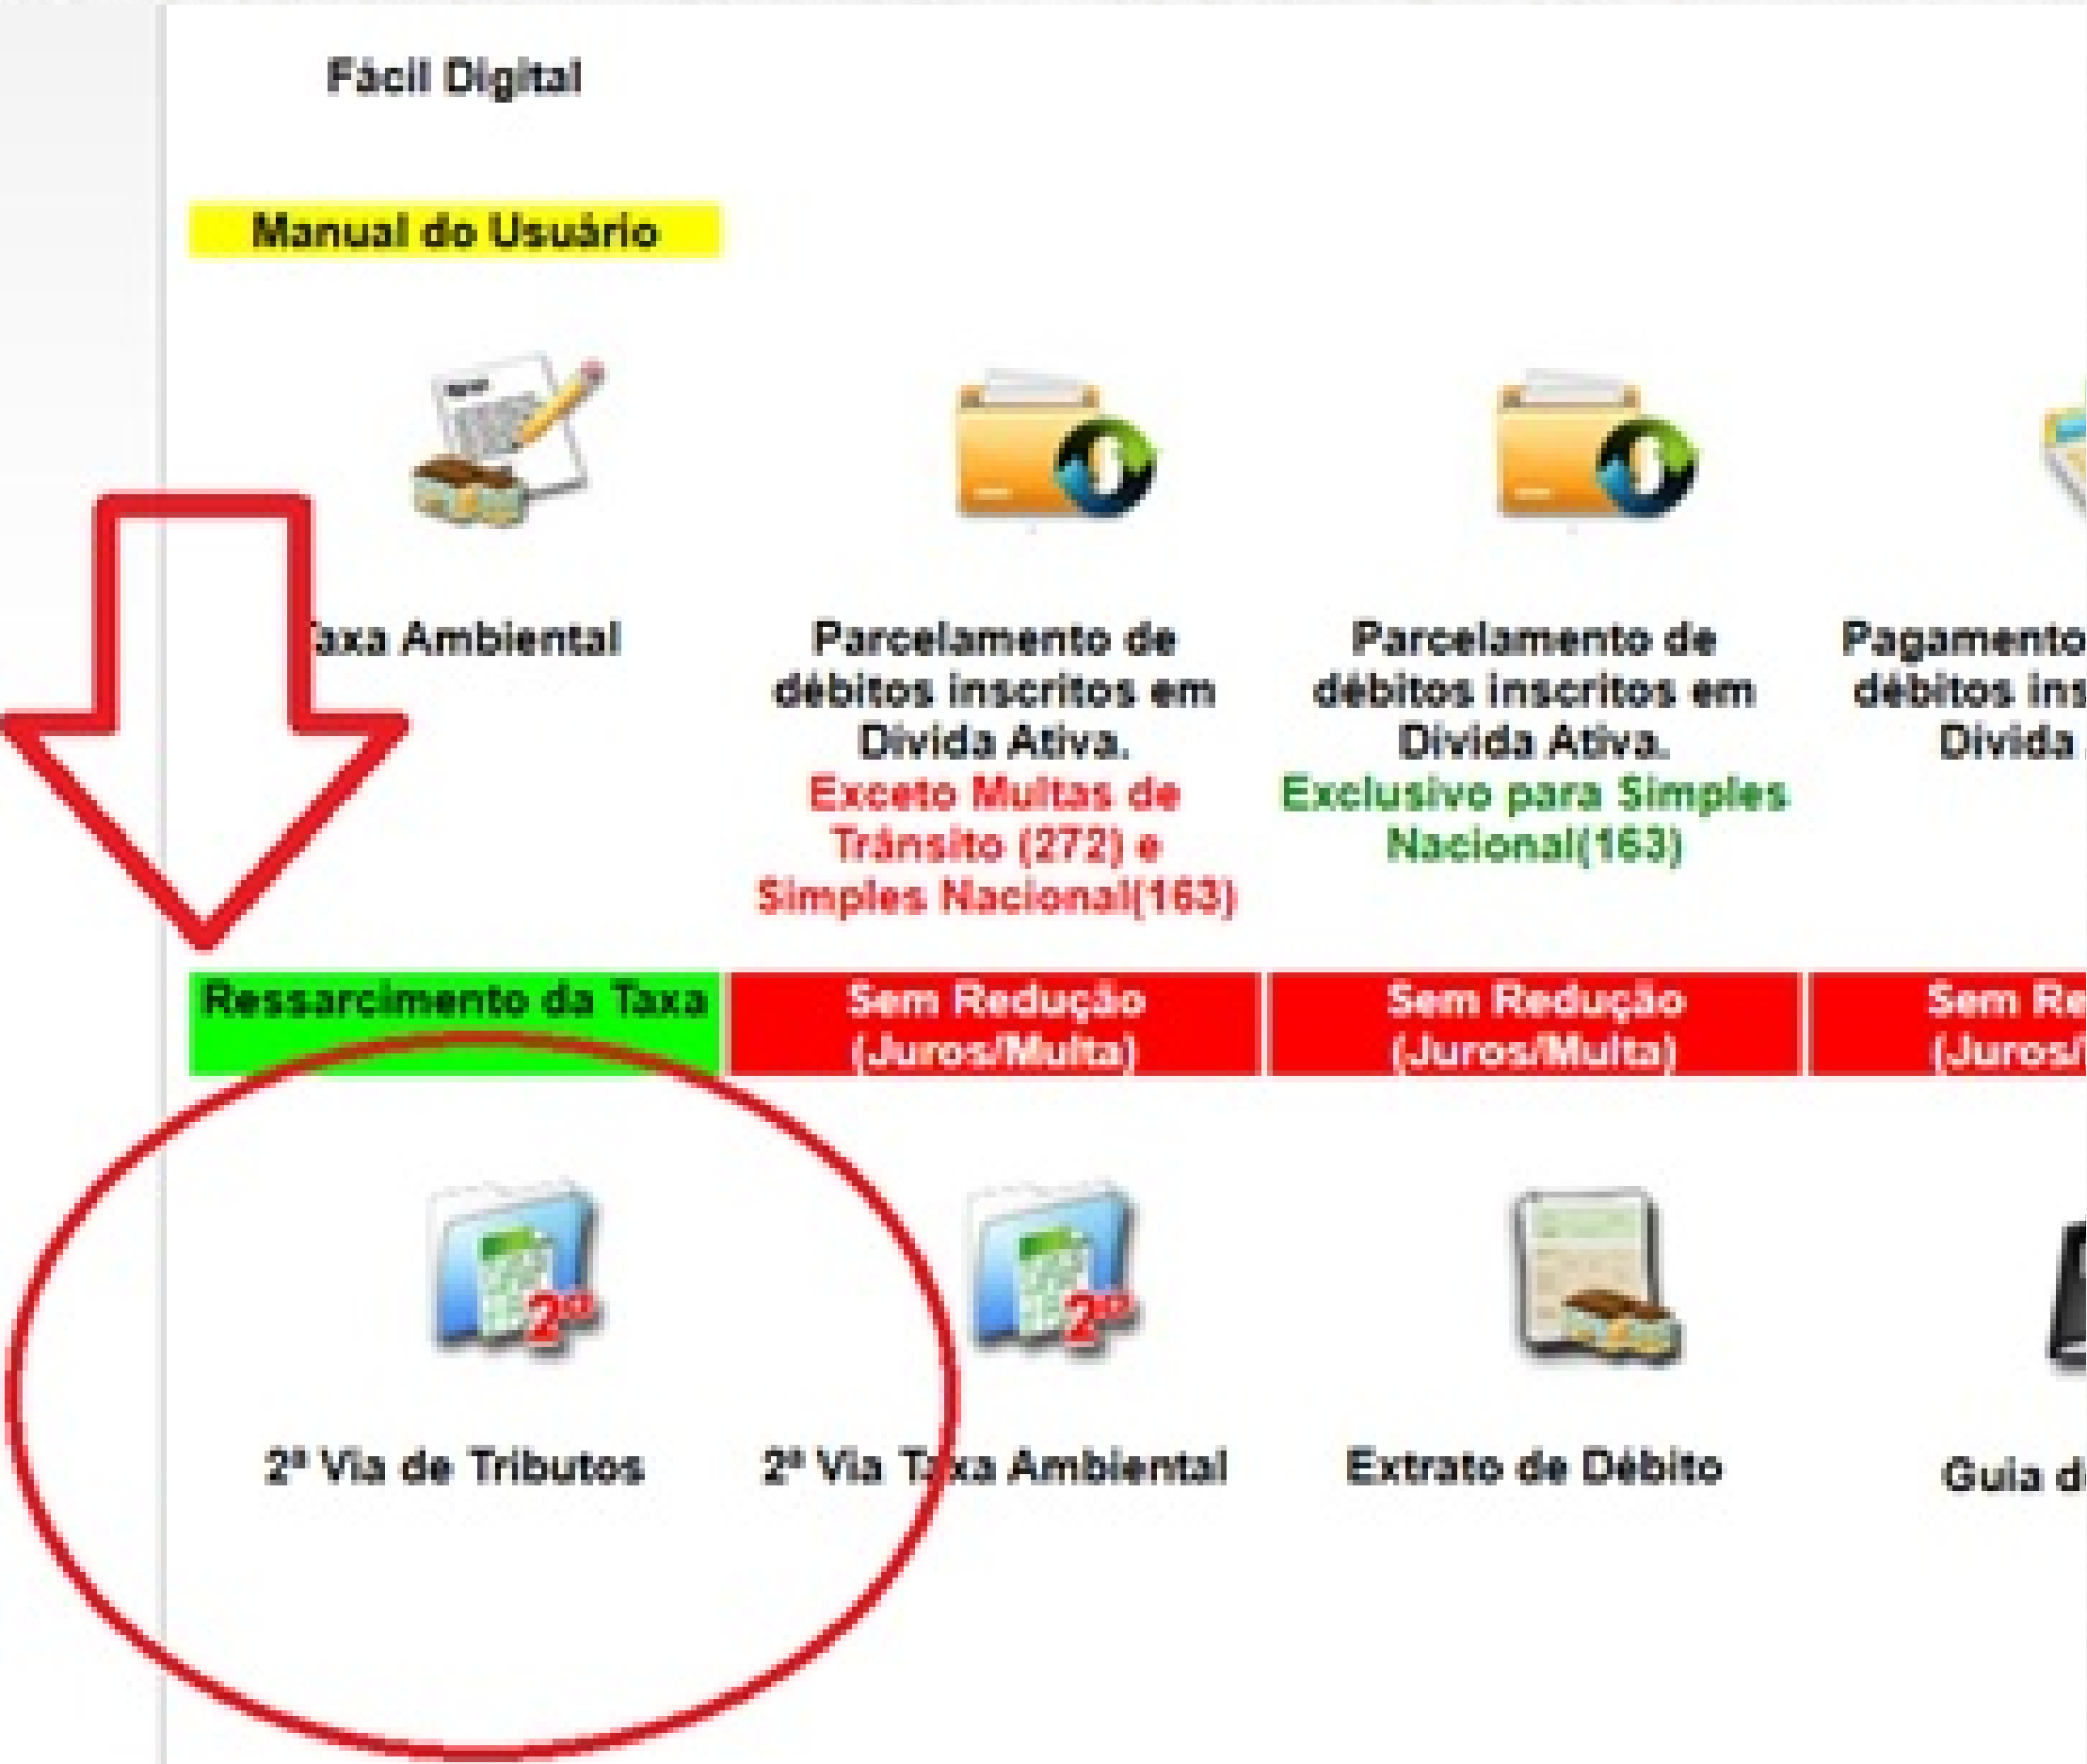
Fácil Digital

Manual do Usuário

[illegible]axa Ambiental

Parcelamento de débitos inscritos em Divida Ativa. Exceto Multas de Trânsito (272) e Simples Nacional(163)

Parcelamento de débitos inscritos em Divida Ativa. Exclusivo para Simples Nacional(163)

Pagamento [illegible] débitos ins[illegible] Divida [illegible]

Ressarcimento da Taxa

Sem Redução (Juros/Multa)

Sem Redução (Juros/Multa)

Sem Re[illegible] (Juros/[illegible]

2ª Via de Tributos

2ª Via T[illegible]xa Ambiental

Extrato de Débito

Guia d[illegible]